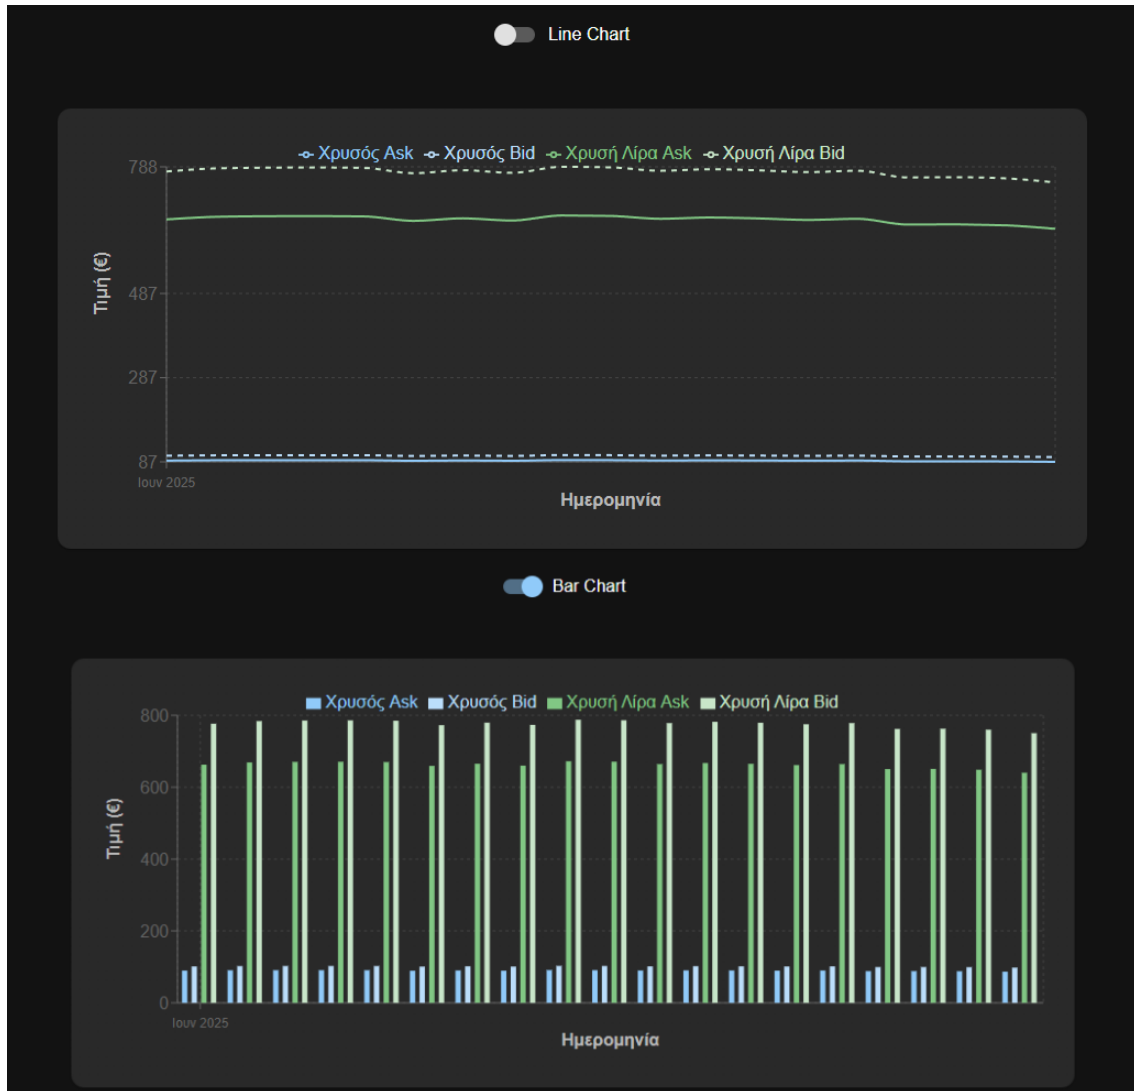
Line Chart

Χρυσός Ask Χρυσός Bid Χρυσή Λίρα Ask Χρυσή Λίρα Bid

788
487
287
87

Τιμή (€)

Ιουν 2025

Ημερομηνία

Bar Chart

Χρυσός Ask Χρυσός Bid Χρυσή Λίρα Ask Χρυσή Λίρα Bid

800
600
400
200
0

Τιμή (€)

Ιουν 2025

Ημερομηνία